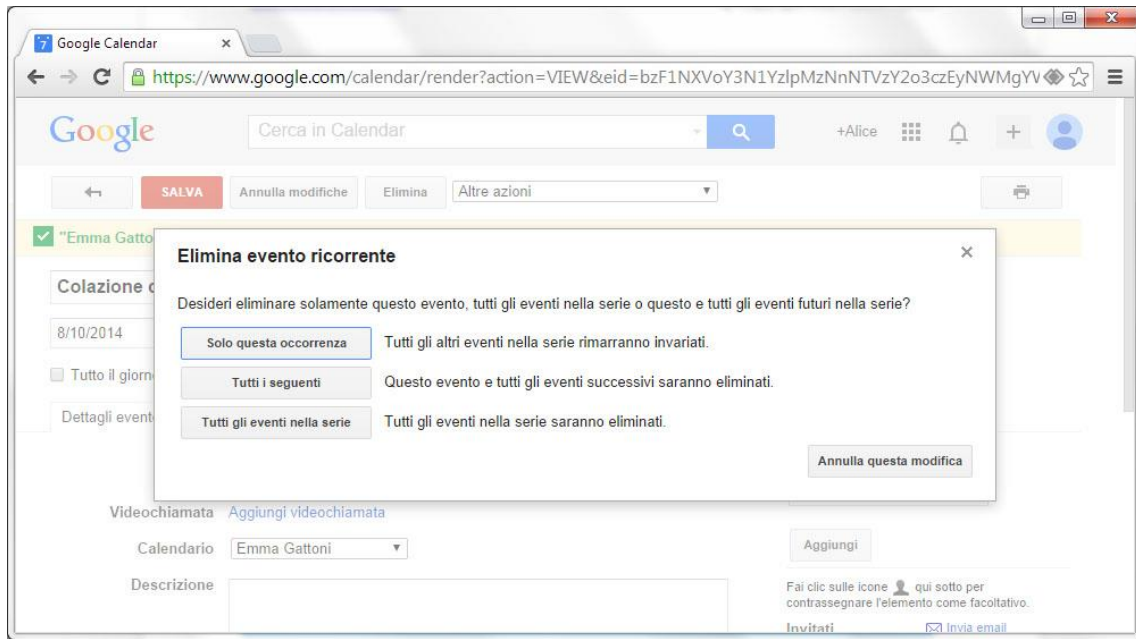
7 Google Calendar ×

https://www.google.com/calendar/render?action=VIEW&eid=bzF1NXVoY3N1YzlpMzNnNTVzY2o3czEyNWMgYV

Google

Cerca in Calendar

+Alice

SALVA

Annulla modifiche

Elimina

Altre azioni

"Emma Gatto

Colazione c

8/10/2014

Tutto il giorn

Dettagli event

Elimina evento ricorrente

×

Desideri eliminare solamente questo evento, tutti gli eventi nella serie o questo e tutti gli eventi futuri nella serie?

Solo questa occorrenza

Tutti gli altri eventi nella serie rimarranno invariati.

Tutti i seguenti

Questo evento e tutti gli eventi successivi saranno eliminati.

Tutti gli eventi nella serie

Tutti gli eventi nella serie saranno eliminati.

Annulla questa modifica

Videochiamata Aggiungi videochiamata

Calendario Emma Gattoni

Aggiungi

Descrizione

Fai clic sulle icone qui sotto per contrassegnare l'elemento come facoltativo.

Invitati

Invia email